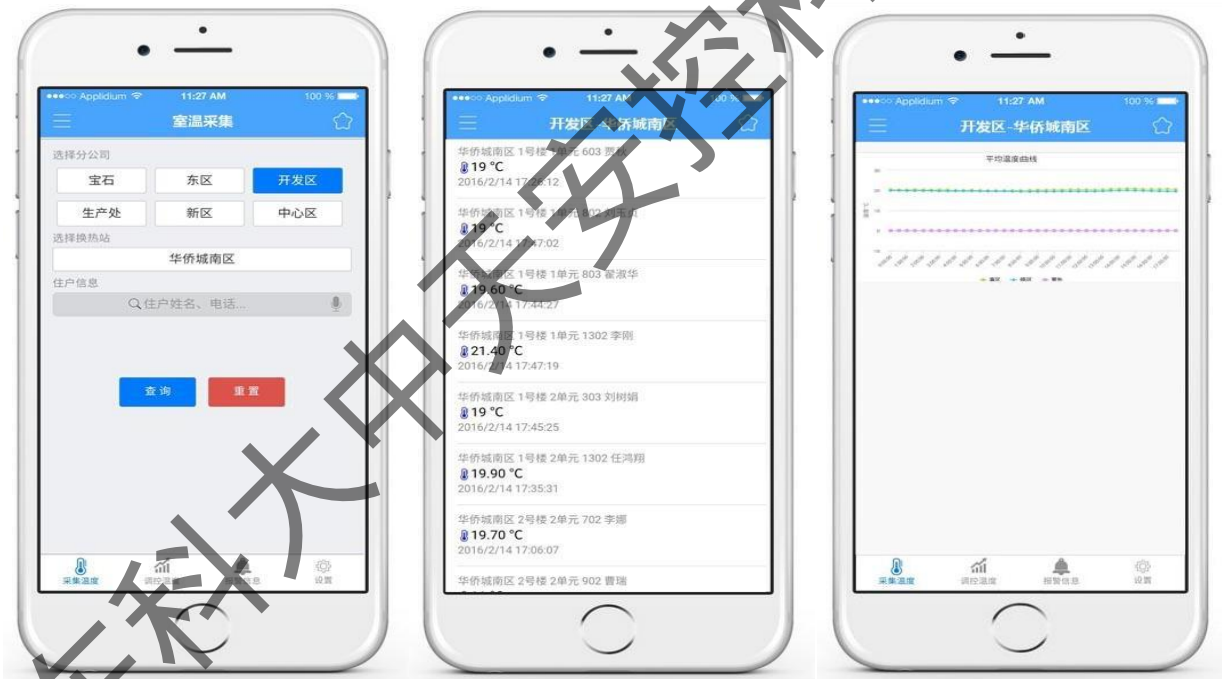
●●●○○ Applidium 11:27 AM 100 %

室温采集

选择分公司

宝石 东区 开发区

生产处 新区 中心区

选择换热站

华侨城南区

住户信息

住户姓名、电话...

查询 重置

采集温度 调控温度 报警信息 设置

●●●○○ Applidium 11:27 AM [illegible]

开发区-华侨城南区

华侨城南区 1号楼 1单元 603 贾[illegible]
19 °C
2016/2/14 17:26:12

华侨城南区 1号楼 1单元 802 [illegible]
19 °C
2016/2/14 17:47:02

华侨城南区 1号楼 1单元 803 翟淑华
19.60 °C
2016/2/14 17:44:27

华侨城南区 1号楼 1单元 1302 李刚
21.40 °C
2016/2/14 17:47:19

华侨城南区 1号楼 2单元 303 刘树娟
19 °C
2016/2/14 17:45:25

华侨城南区 1号楼 2单元 1302 任鸿翔
19.90 °C
2016/2/14 17:35:31

华侨城南区 2号楼 2单元 702 李娜
19.70 °C
2016/2/14 17:06:07

华侨城南区 2号楼 2单元 902 曹瑞

●●●○○ Applidium 11:27 AM 100 %

开发区-华侨城南区

平均温度曲线

采集温度 调控温度 报警信息 设置

华科大中天安控科技